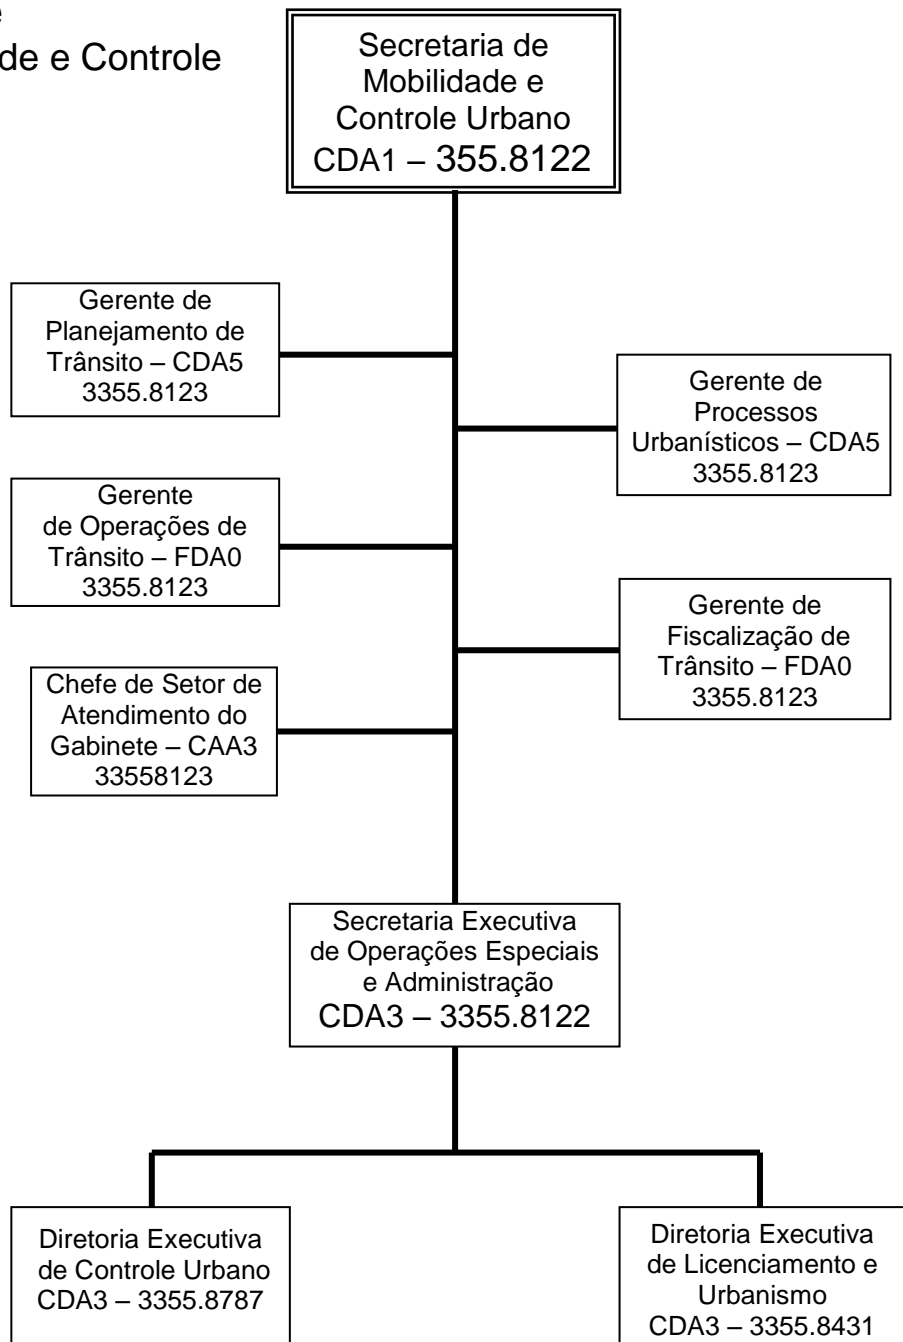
e
de e Controle

Secretaria de Mobilidade e Controle Urbano CDA1 – 355.8122

Gerente de Planejamento de Trânsito – CDA5 3355.8123

Gerente de Processos Urbanísticos – CDA5 3355.8123

Gerente de Operações de Trânsito – FDA0 3355.8123

Gerente de Fiscalização de Trânsito – FDA0 3355.8123

Chefe de Setor de Atendimento do Gabinete – CAA3 33558123

Secretaria Executiva de Operações Especiais e Administração CDA3 – 3355.8122

Diretoria Executiva de Controle Urbano CDA3 – 3355.8787

Diretoria Executiva de Licenciamento e Urbanismo CDA3 – 3355.8431